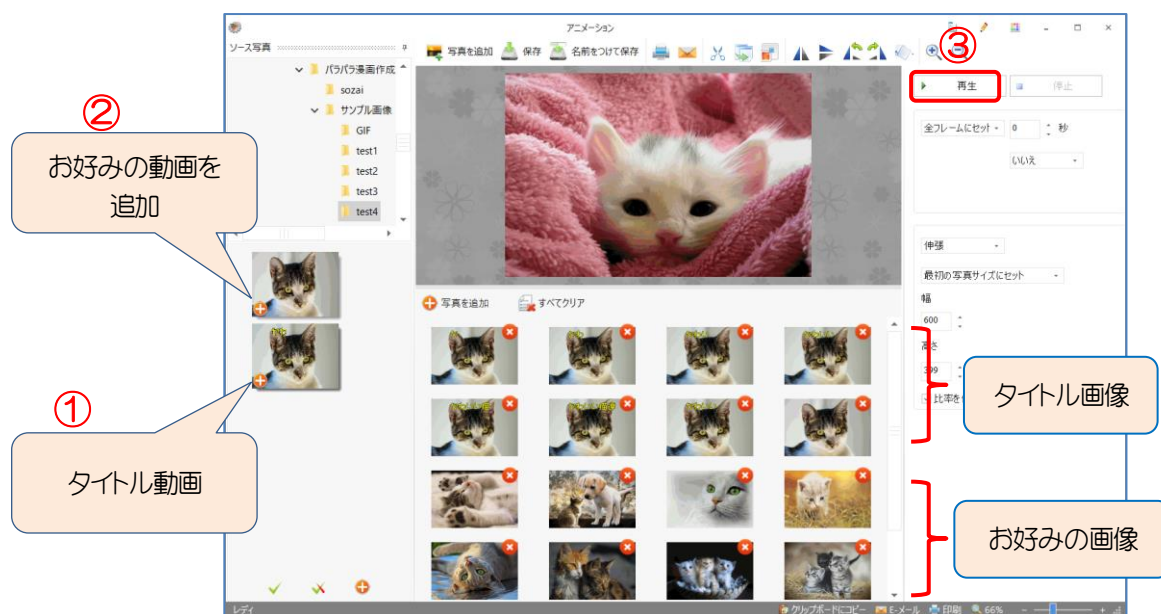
アニメーション

ソース写真

パラパラ漫画作成

sozai

サンプル画像

GIF

test1

test2

test3

test4

写真を追加 保存 名前をつけて保存

③

再生

停止

全フレームにセット 0 秒

いいえ

伸張

最初の写真サイズにセット

幅

600

高さ

399

比率を

写真を追加 すべてクリア

②

お好みの動画を追加

①

タイトル動画

タイトル画像

お好みの画像

レディ

クリップボードにコピー E-メール 印刷 66%